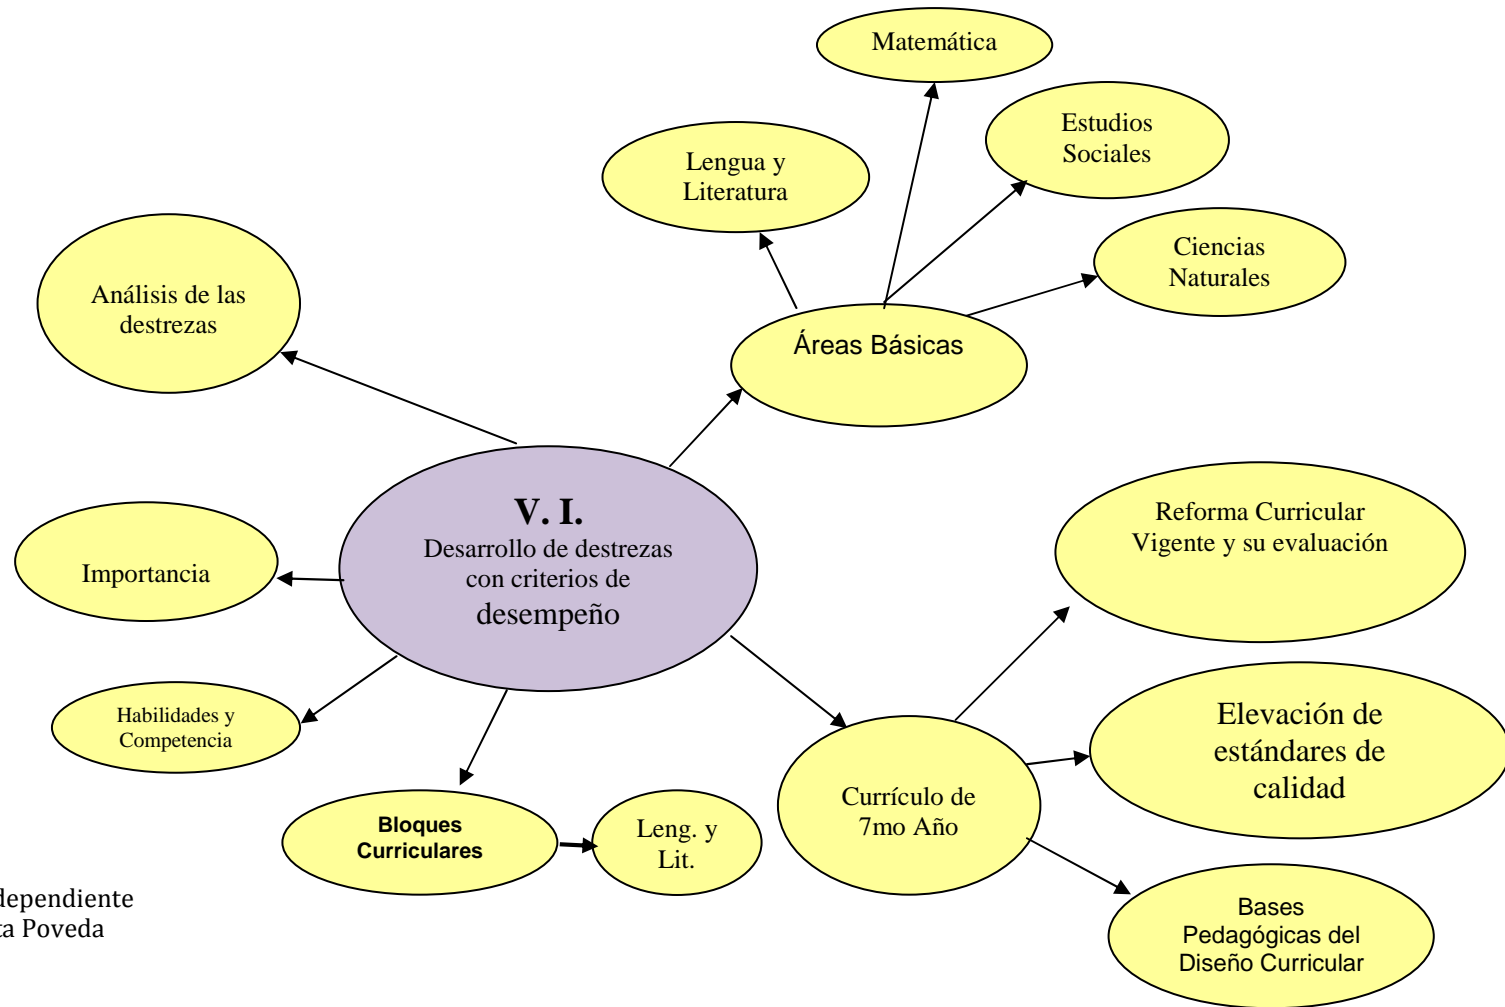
Matemática

Estudios Sociales

Lengua y Literatura

Ciencias Naturales

Análisis de las destrezas

Áreas Básicas

V. I.
Desarrollo de destrezas con criterios de desempeño

Reforma Curricular Vigente y su evaluación

Importancia

Elevación de estándares de calidad

Habilidades y Competencia

Currículo de 7mo Año

Bloques Curriculares

Leng. y Lit.

Bases Pedagógicas del Diseño Curricular

dependiente
a Poveda